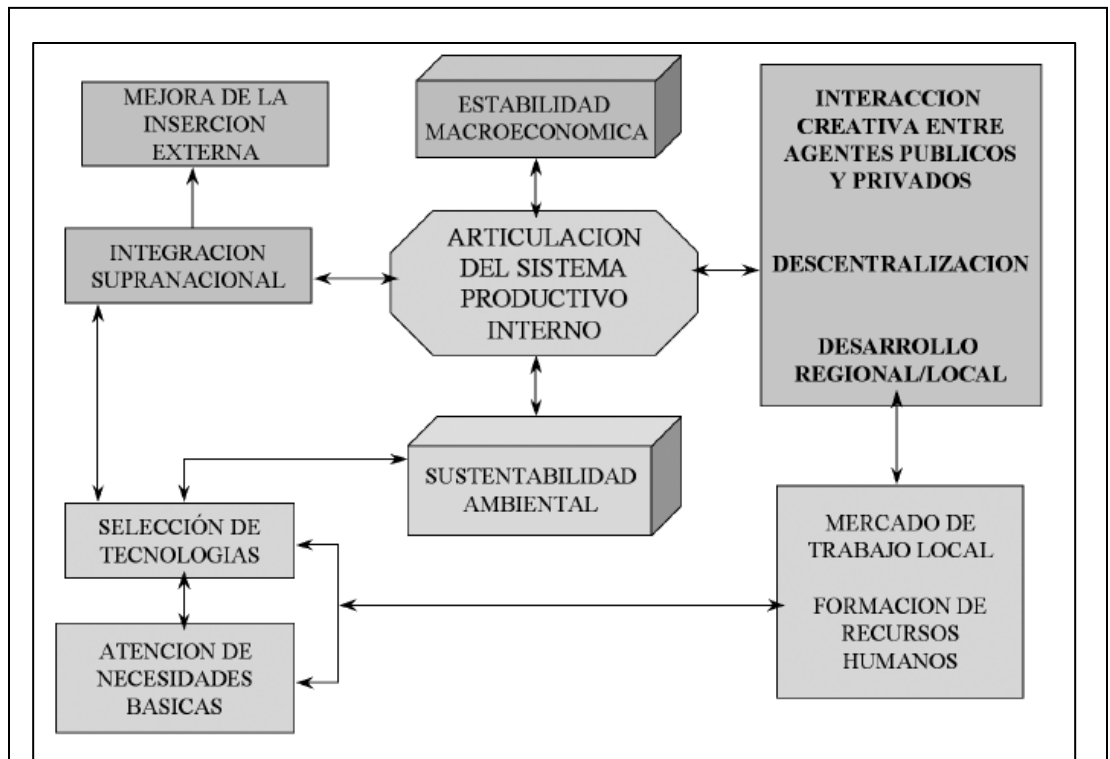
MEJORA DE LA INSERCION EXTERNA

ESTABILIDAD MACROECONOMICA

INTERACCION CREATIVA ENTRE AGENTES PUBLICOS Y PRIVADOS

DESCENTRALIZACION

DESARROLLO REGIONAL/LOCAL

INTEGRACION SUPRANACIONAL

ARTICULACION DEL SISTEMA PRODUCTIVO INTERNO

SUSTENTABILIDAD AMBIENTAL

SELECCIÓN DE TECNOLOGIAS

ATENCION DE NECESIDADES BASICAS

MERCADO DE TRABAJO LOCAL

FORMACION DE RECURSOS HUMANOS